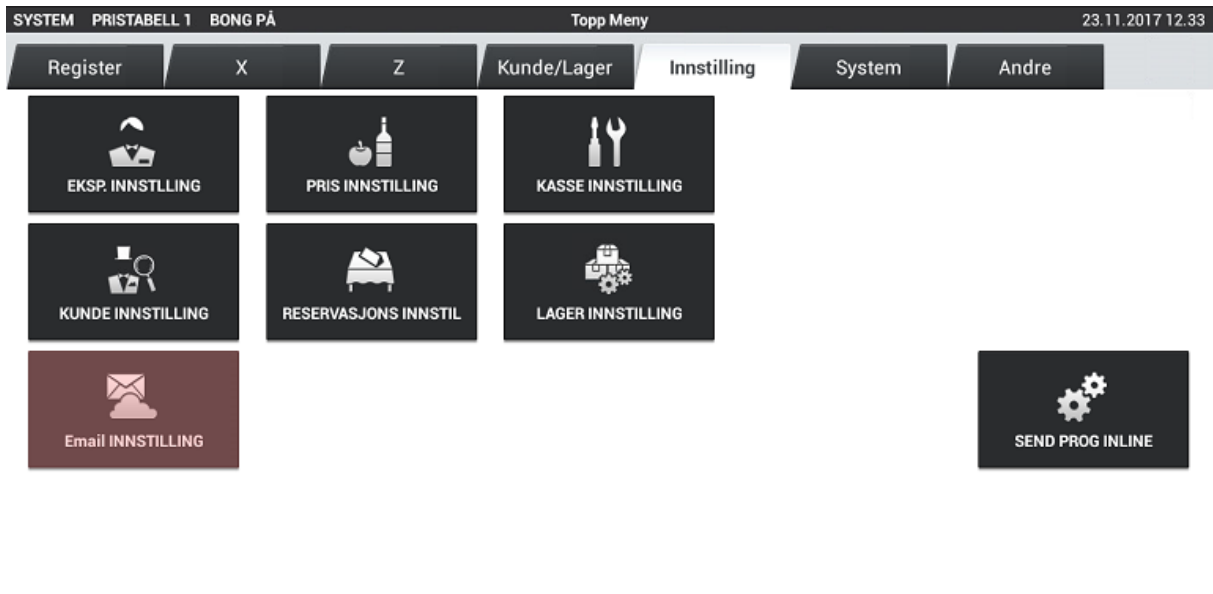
SYSTEM PRISTABELL 1 BONG PÅ
Topp Meny
23.11.2017 12.33

Register
X
Z
Kunde/Lager
Innstilling
System
Andre

EKSP. INNSTLLING
PRIS INNSTILLING
KASSE INNSTILLING
KUNDE INNSTILLING
RESERVASJONS INNSTIL
LAGER INNSTILLING
Email INNSTILLING
SEND PROG INLINE